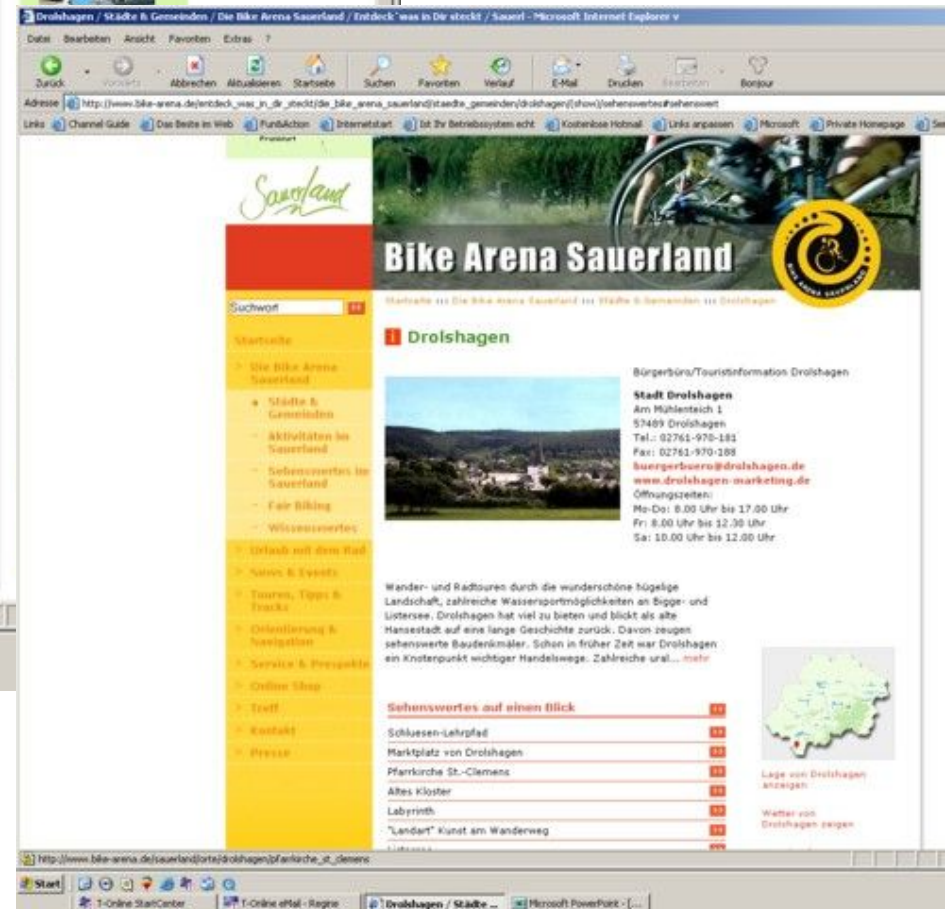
Drolshagen / Städte & Gemeinden / Die Bike Arena Sauerland / Entdeck' was in Dir steckt / Sauerl - Microsoft Internet Explorer v

Datei Bearbeiten Ansicht Favoriten Extras ?

Zurück Vorwärts Abbrechen Aktualisieren Startseite Suchen Favoriten Verlauf E-Mail Drucken Bearbeiten Bonjour

Adresse http://www.bike-arena.de/entdeck_was_in_dir_steckt/die_bike_arena_sauerland/staedte_gemeinden/drolshagen/(show)/sehenswertes#sehenswert

Links Channel Guide Das Beste im Web FunInAction Internetstart Ist Ihr Betriebssystem echt Kostenlose Hotmail Links anpassen Microsoft Private Homepage Se

Sauerland

Bike Arena Sauerland

Suchwort

Startseite :: Die Bike Arena Sauerland :: Städte & Gemeinden :: Drolshagen

Startseite
Die Bike Arena Sauerland
Städte & Gemeinden
Aktivitäten im Sauerland
Sehenswertes im Sauerland
Fair Biking
Wissenswertes
Urlaub mit dem Rad
News & Events
Touren, Tipps & Tracks
Orientierung & Navigation
Service & Prospekte
Online Shop
Treff
Kontakt
Presse

Drolshagen

Bürgerbüro/Touristinformation Drolshagen

Stadt Drolshagen
Am Mühlenteich 1
57489 Drolshagen
Tel.: 02761-970-181
Fax: 02761-970-188
buergerbuero@drolshagen.de
www.drolshagen-marketing.de
Öffnungszeiten:
Mo-Do: 8.00 Uhr bis 17.00 Uhr
Fr: 8.00 Uhr bis 12.30 Uhr
Sa: 10.00 Uhr bis 12.00 Uhr

Wander- und Radtouren durch die wunderschöne hügelige Landschaft, zahlreiche Wassersportmöglichkeiten an Bigge- und Listersee. Drolshagen hat viel zu bieten und blickt als alte Hansestadt auf eine lange Geschichte zurück. Davon zeugen sehenswerte Baudenkmäler. Schon in früher Zeit war Drolshagen ein Knotenpunkt wichtiger Handelswege. Zahlreiche ural... mehr

Sehenswertes auf einen Blick
Schluesen-Lehrpfad
Marktplatz von Drolshagen
Pfarrkirche St.-Clemens
Altes Kloster
Labyrinth
"Landart" Kunst am Wanderweg

Lage von Drolshagen anzeigen

Wetter von Drolshagen zeigen

http://www.bike-arena.de/sauerland/orte/drolshagen/pfarrkirche_st_clemens

Start T-Online StartCenter T-Online eMail - Regme Drolshagen / Städte ... Microsoft PowerPoint - [...